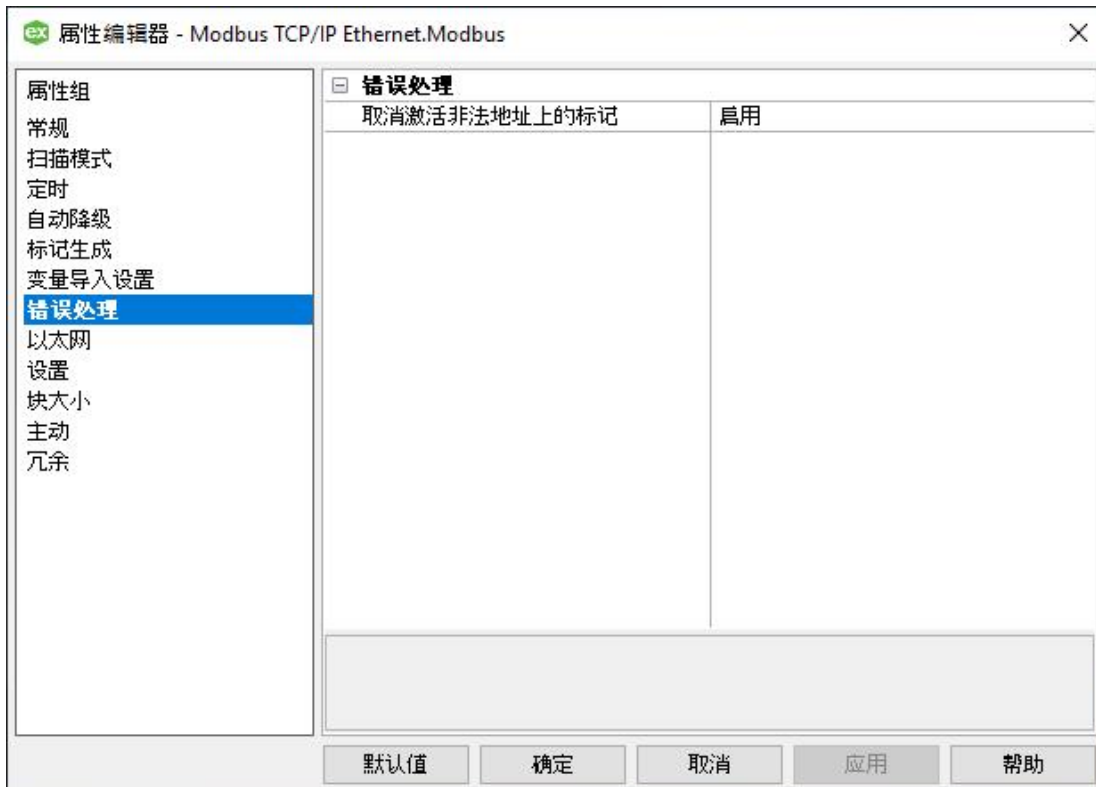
ex 属性编辑器 - Modbus TCP/IP Ethernet.Modbus

×

属性组
常规
扫描模式
定时
自动降级
标记生成
变量导入设置
错误处理
以太网
设置
块大小
主动
冗余

⊟ 错误处理

| 取消激活非法地址上的标记 | 启用 |
|---|---|

默认值 确定 取消 应用 帮助